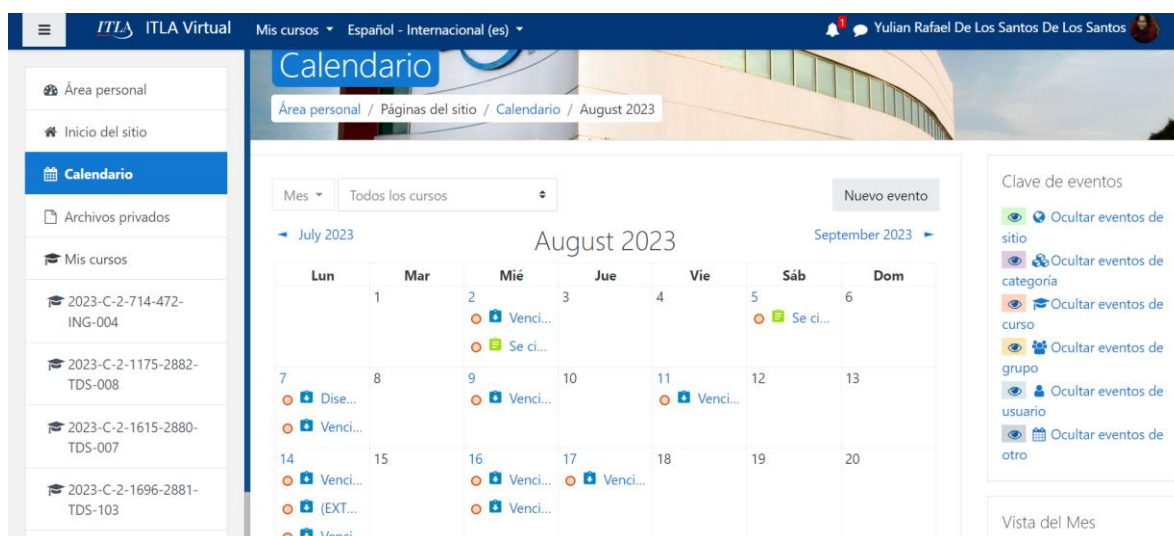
ITLA ITLA Virtual
Mis cursos ▾ Español - Internacional (es) ▾
1
Yulian Rafael De Los Santos De Los Santos

Área personal
Inicio del sitio
Calendario
Archivos privados
Mis cursos
2023-C-2-714-472-ING-004
2023-C-2-1175-2882-TDS-008
2023-C-2-1615-2880-TDS-007
2023-C-2-1696-2881-TDS-103

Calendario
Área personal / Páginas del sitio / Calendario / August 2023

Mes ▾ Todos los cursos
Nuevo evento
◄ July 2023
August 2023
September 2023 ►

| Lun | Mar | Mié | Jue | Vie | Sáb | Dom |
|---|---|---|---|---|---|---|
| | 1 | 2 Venci... Se ci... | 3 | 4 | 5 Se ci... | 6 |
| 7 Dise... Venci... | 8 | 9 Venci... | 10 | 11 Venci... | 12 | 13 |
| 14 Venci... (EXT... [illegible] | 15 | 16 Venci... Venci... | 17 Venci... | 18 | 19 | 20 |

Clave de eventos
Ocultar eventos de sitio
Ocultar eventos de categoría
Ocultar eventos de curso
Ocultar eventos de grupo
Ocultar eventos de usuario
Ocultar eventos de otro

Vista del Mes